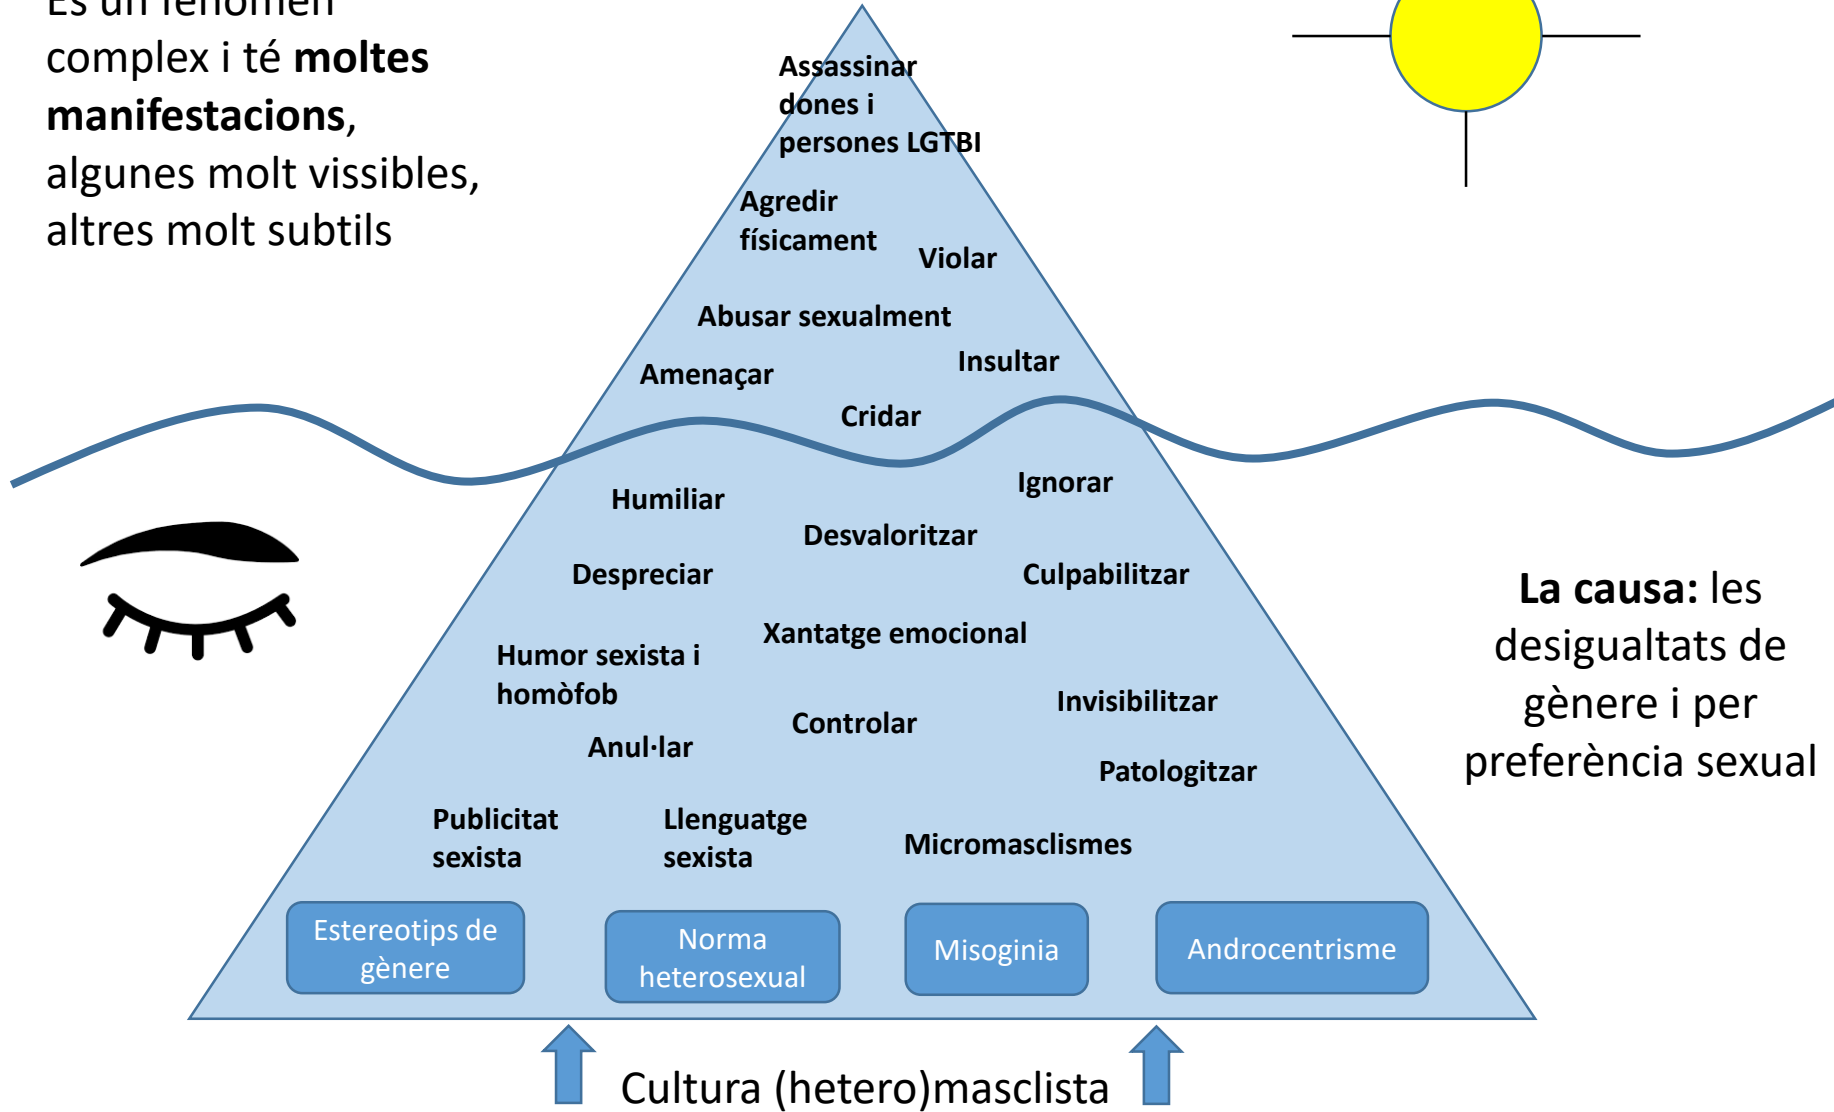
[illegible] complex i té **moltes manifestacions**, algunes molt vissibles, altres molt subtils

Assassinar dones i persones LGTBI

Agredir físicament

Violar

Abusar sexualment

Amenaçar

Insultar

Cridar

Humiliar

Ignorar

Desvaloritzar

Despreciar

Culpabilitzar

Xantatge emocional

Humor sexista i homòfob

Invisibilitzar

Controlar

Anul·lar

Patologitzar

Publicitat sexista

Llenguatge sexista

Micromasclismes

Estereotips de gènere

Norma heterosexual

Misoginia

Androcentrisme

**La causa:** les desigualtats de gènere i per preferència sexual

Cultura (hetero)masclista